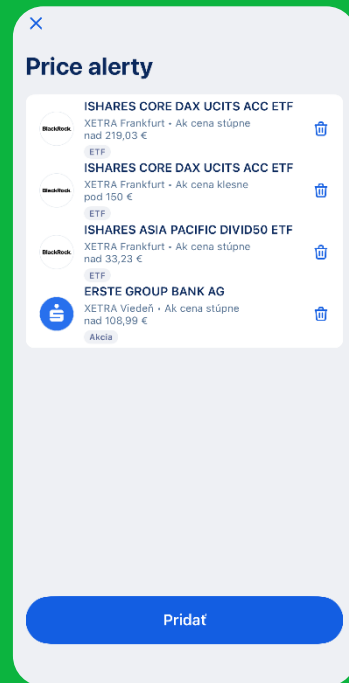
✕

Price alerty

BlackRock
ISHARES CORE DAX UCITS ACC ETF
XETRA Frankfurt • Ak cena stúpne nad 219,03 €
ETF

BlackRock
ISHARES CORE DAX UCITS ACC ETF
XETRA Frankfurt • Ak cena klesne pod 150 €
ETF

BlackRock
ISHARES ASIA PACIFIC DIVID50 ETF
XETRA Frankfurt • Ak cena stúpne nad 33,23 €
ETF

ERSTE GROUP BANK AG
XETRA Viedeň • Ak cena stúpne nad 108,99 €
Akcia

Pridať